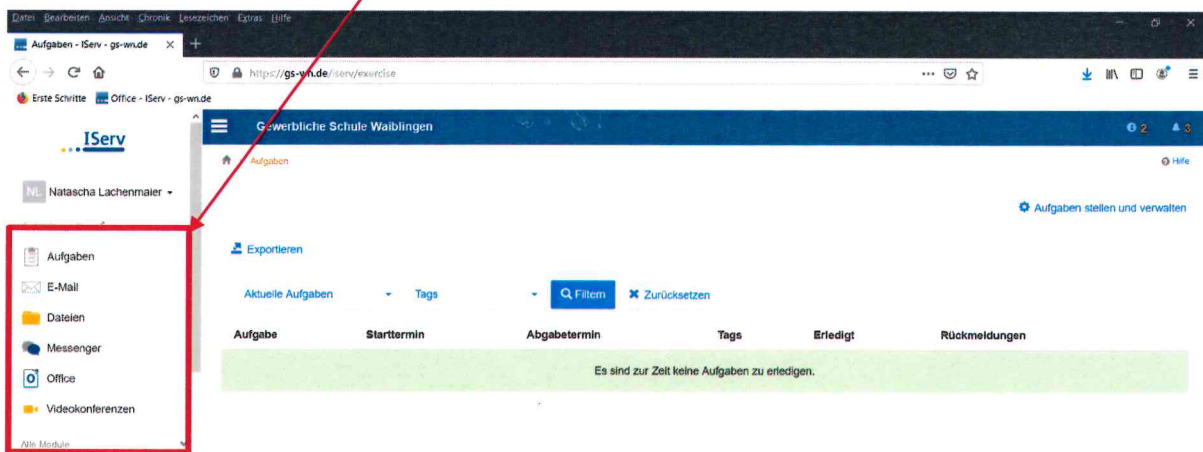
Datei Bearbeiten Ansicht Chronik Lesezeichen Extras Hilfe

Aufgaben - IServ - gs-wn.de

https://gs-wn.de/iserv/exercise

Erste Schritte Office - IServ - gs-wn.de

IServ

Gewerbliche Schule Waiblingen

2 3

NL Natascha Lachenmaier

Aufgaben

Hilfe

Aufgaben stellen und verwalten

Aufgaben

E-Mail

Dateien

Messenger

Office

Videokonferenzen

Alle Module

Exportieren

Aktuelle Aufgaben

Tags

Filtern

Zurücksetzen

| Aufgabe | Starttermin | Abgabetermin | Tags | Erledigt | Rückmeldungen |
|---|---|---|---|---|---|
| Es sind zur Zeit keine Aufgaben zu erledigen. | | | | | |